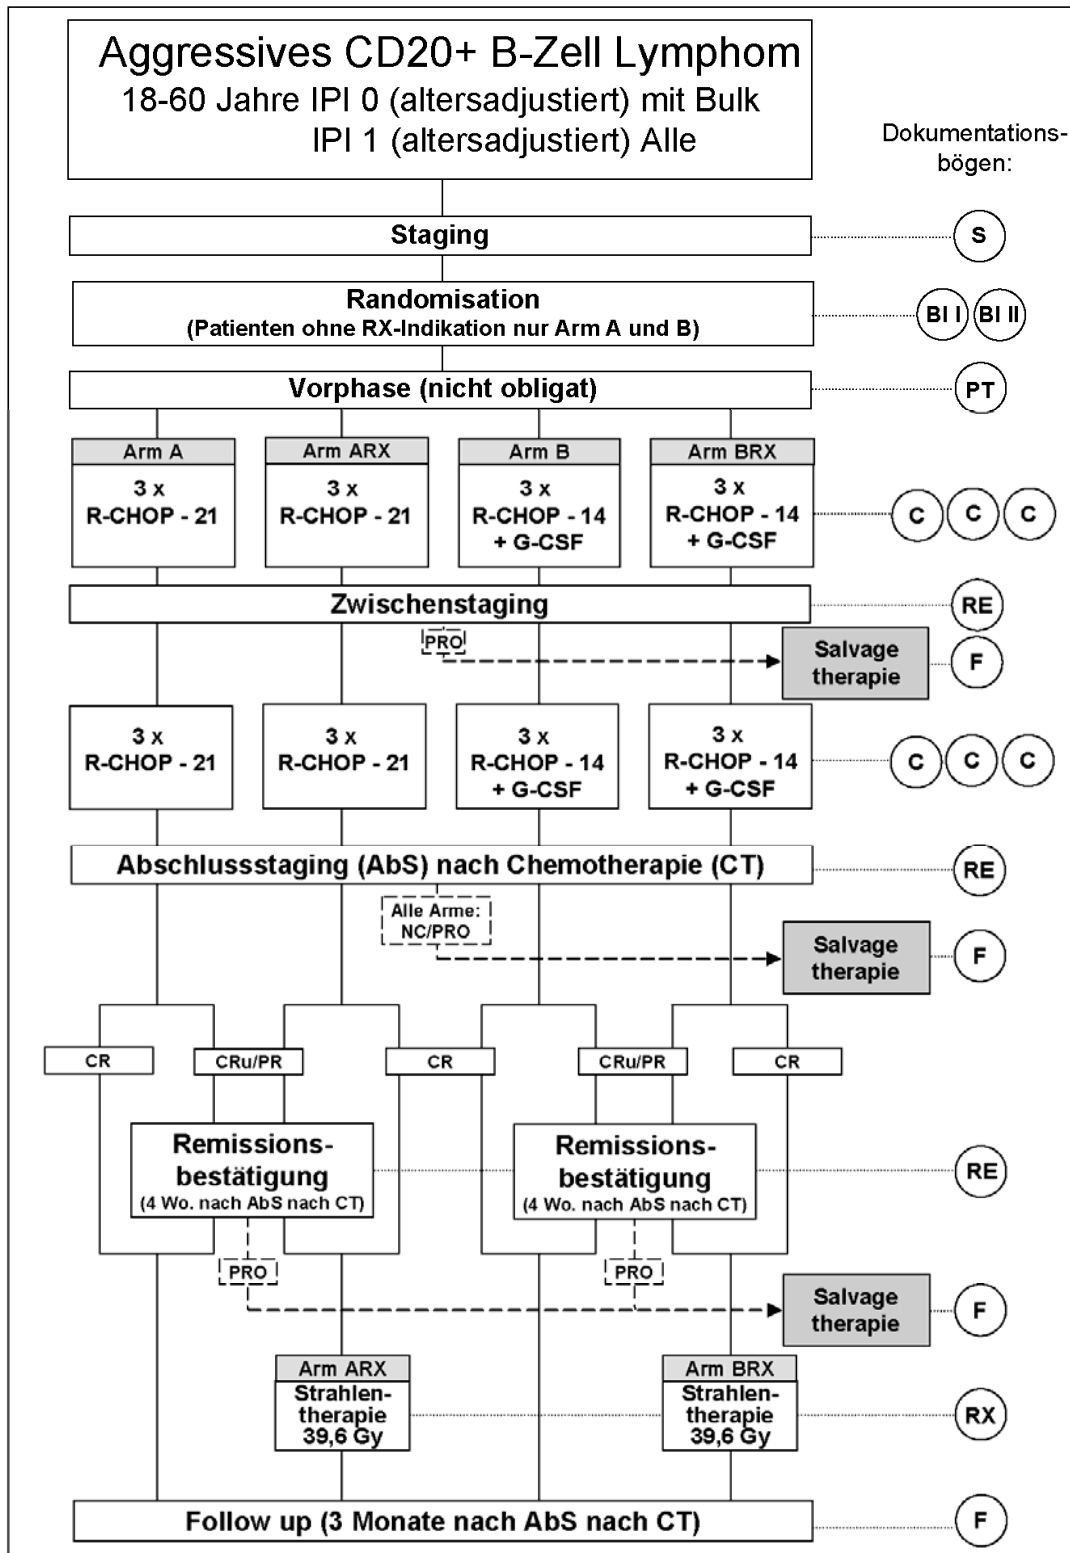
Aggressives CD20+ B-Zell Lymphom
18-60 Jahre IPI 0 (altersadjustiert) mit Bulk
IPI 1 (altersadjustiert) Alle

Dokumentationsbögen:

Staging

S

Randomisation
(Patienten ohne RX-Indikation nur Arm A und B)

BI I BI II

Vorphase (nicht obligat)

PT

Arm A
3 x
R-CHOP - 21

Arm ARX
3 x
R-CHOP - 21

Arm B
3 x
R-CHOP - 14
+ G-CSF

Arm BRX
3 x
R-CHOP - 14
+ G-CSF

C C C

Zwischenstaging

RE

PRO

Salvage therapie

F

3 x
R-CHOP - 21

3 x
R-CHOP - 21

3 x
R-CHOP - 14
+ G-CSF

3 x
R-CHOP - 14
+ G-CSF

C C C

Abschlussstaging (AbS) nach Chemotherapie (CT)

RE

Alle Arme:
NC/PRO

Salvage therapie

F

CR

CRu/PR

CR

CRu/PR

CR

Remissionsbestätigung
(4 Wo. nach AbS nach CT)

Remissionsbestätigung
(4 Wo. nach AbS nach CT)

RE

PRO

PRO

Salvage therapie

F

Arm ARX
Strahlentherapie
39,6 Gy

Arm BRX
Strahlentherapie
39,6 Gy

RX

Follow up (3 Monate nach AbS nach CT)

F